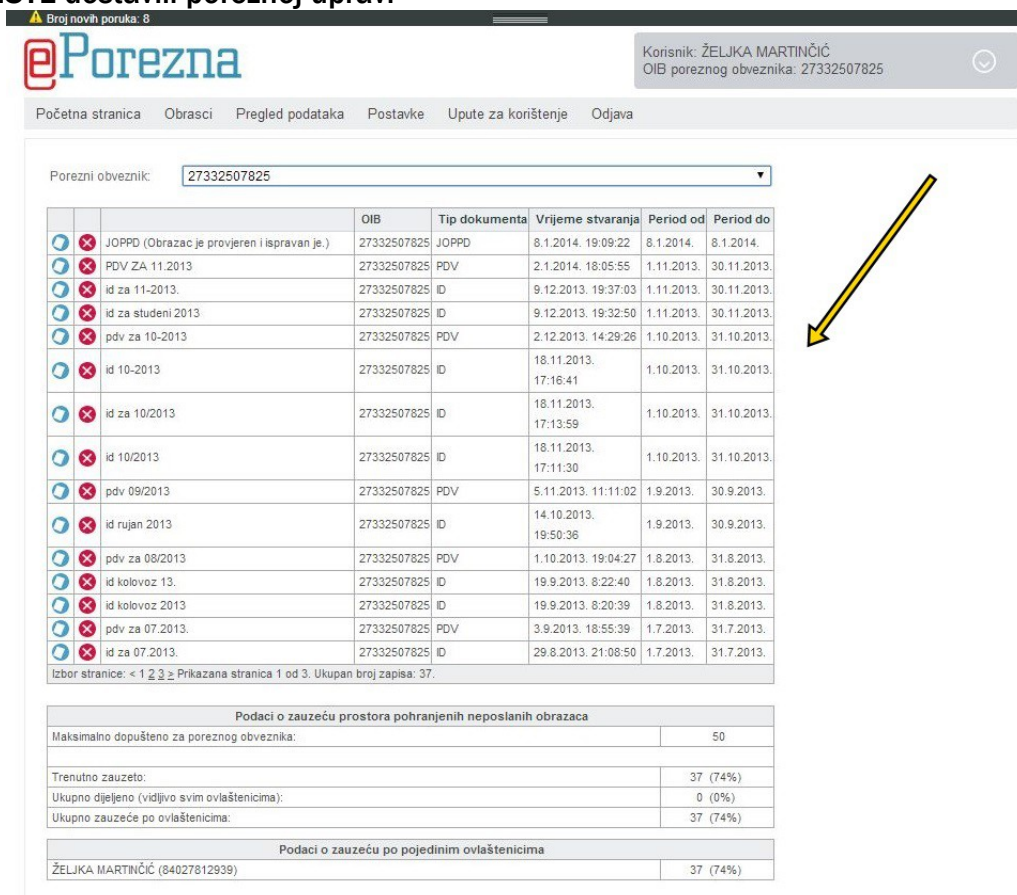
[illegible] dostaviti poreznoj upravi

Broj novih poruka: 8

ePorezna

Korisnik: ŽELJKA MARTINČIĆ
OIB poreznog obveznika: 27332507825

Početna stranica Obrasci Pregled podataka Postavke Upute za korištenje Odjava

Porezni obveznik: 27332507825

| | | | OIB | Tip dokumenta | Vrijeme stvaranja | Period od | Period do |
|---|---|---|---|---|---|---|---|
| | | JOPPD (Obrazac je provjeren i ispravan je.) | 27332507825 | JOPPD | 8.1.2014. 19:09:22 | 8.1.2014. | 8.1.2014. |
| | | PDV ZA 11.2013 | 27332507825 | PDV | 2.1.2014. 18:05:55 | 1.11.2013. | 30.11.2013. |
| | | id za 11-2013. | 27332507825 | ID | 9.12.2013. 19:37:03 | 1.11.2013. | 30.11.2013. |
| | | id za studeni 2013 | 27332507825 | ID | 9.12.2013. 19:32:50 | 1.11.2013. | 30.11.2013. |
| | | pdv za 10-2013 | 27332507825 | PDV | 2.12.2013. 14:29:26 | 1.10.2013. | 31.10.2013. |
| | | id 10-2013 | 27332507825 | ID | 18.11.2013. 17:16:41 | 1.10.2013. | 31.10.2013. |
| | | id za 10/2013 | 27332507825 | ID | 18.11.2013. 17:13:59 | 1.10.2013. | 31.10.2013. |
| | | id 10/2013 | 27332507825 | ID | 18.11.2013. 17:11:30 | 1.10.2013. | 31.10.2013. |
| | | pdv 09/2013 | 27332507825 | PDV | 5.11.2013. 11:11:02 | 1.9.2013. | 30.9.2013. |
| | | id rujan 2013 | 27332507825 | ID | 14.10.2013. 19:50:36 | 1.9.2013. | 30.9.2013. |
| | | pdv za 08/2013 | 27332507825 | PDV | 1.10.2013. 19:04:27 | 1.8.2013. | 31.8.2013. |
| | | id kolovoz 13. | 27332507825 | ID | 19.9.2013. 8:22:40 | 1.8.2013. | 31.8.2013. |
| | | id kolovoz 2013 | 27332507825 | ID | 19.9.2013. 8:20:39 | 1.8.2013. | 31.8.2013. |
| | | pdv za 07.2013. | 27332507825 | PDV | 3.9.2013. 18:55:39 | 1.7.2013. | 31.7.2013. |
| | | id za 07.2013. | 27332507825 | ID | 29.8.2013. 21:08:50 | 1.7.2013. | 31.7.2013. |

Izbor stranice: < 1 2 3 > Prikazana stranica 1 od 3. Ukupan broj zapisa: 37.

| Podaci o zauzeću prostora pohranjenih neposlanih obrazaca | |
|---|---|
| Maksimalno dopušteno za poreznog obveznika: | 50 |
| Trenutno zauzeto: | 37 (74%) |
| Ukupno dijeljeno (vidljivo svim ovlaštenicima): | 0 (0%) |
| Ukupno zauzeće po ovlaštenicima: | 37 (74%) |

| Podaci o zauzeću po pojedinim ovlaštenicima | |
|---|---|
| ŽELJKA MARTINČIĆ (84027812939) | 37 (74%) |